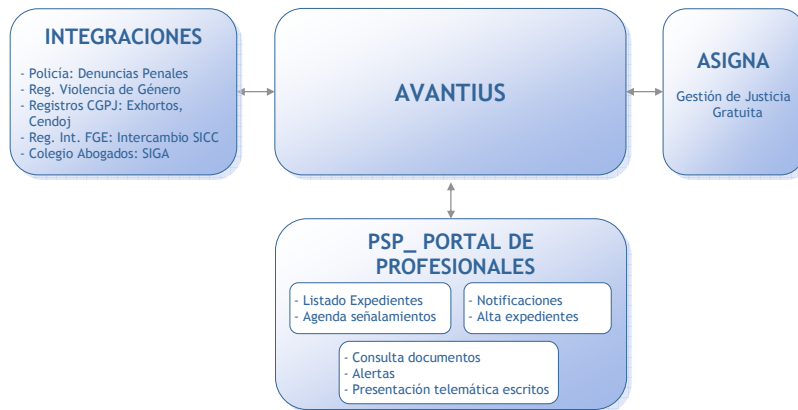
INTEGRACIONES

- Policía: Denuncias Penales
- Reg. Violencia de Género
- Registros CGPJ: Exhortos, Cendoj
- Reg. Int. FGE: Intercambio SICC
- Colegio Abogados: SIGA

AVANTIUS

ASIGNA

Gestión de Justicia Gratuita

PSP_ PORTAL DE PROFESIONALES

- Listado Expedientes
- Agenda señalamientos

- Notificaciones
- Alta expedientes

- Consulta documentos
- Alertas
- Presentación telemática escritos